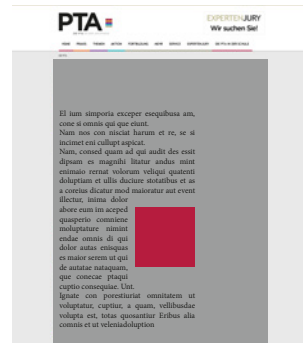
PTA

EXPERTENJURY
Wir suchen Sie!

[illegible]

El ium simporia exceper essequibusa am, cone si omnis qui que etunt.
Nam nos con nisciat harum et re, se si incimet eni cullupt aspicat.
Nam, consed quam ad qui audit des essit dipsam es magnihi litatur andus mint enimaio rernat volorum veliqui quatenti doluptiam et ullis duciure stotatibus et as a corelus dicatur mod maioratur aut event illectur, inima dolor abore eum im aceped quasperio comniene moluptature nimint endae omnis di qui dolor autas enisquas es maior serem ut qui de autatae natquam, que conecae ptaqui cuptio consequiae. Unt.
Ignate con porestiuriat omnitatem ut voluptatur, cuptiur, a quam, vellibusdae volupta est, totas quosantiur Eribus alia connis et ut veleniadoluption